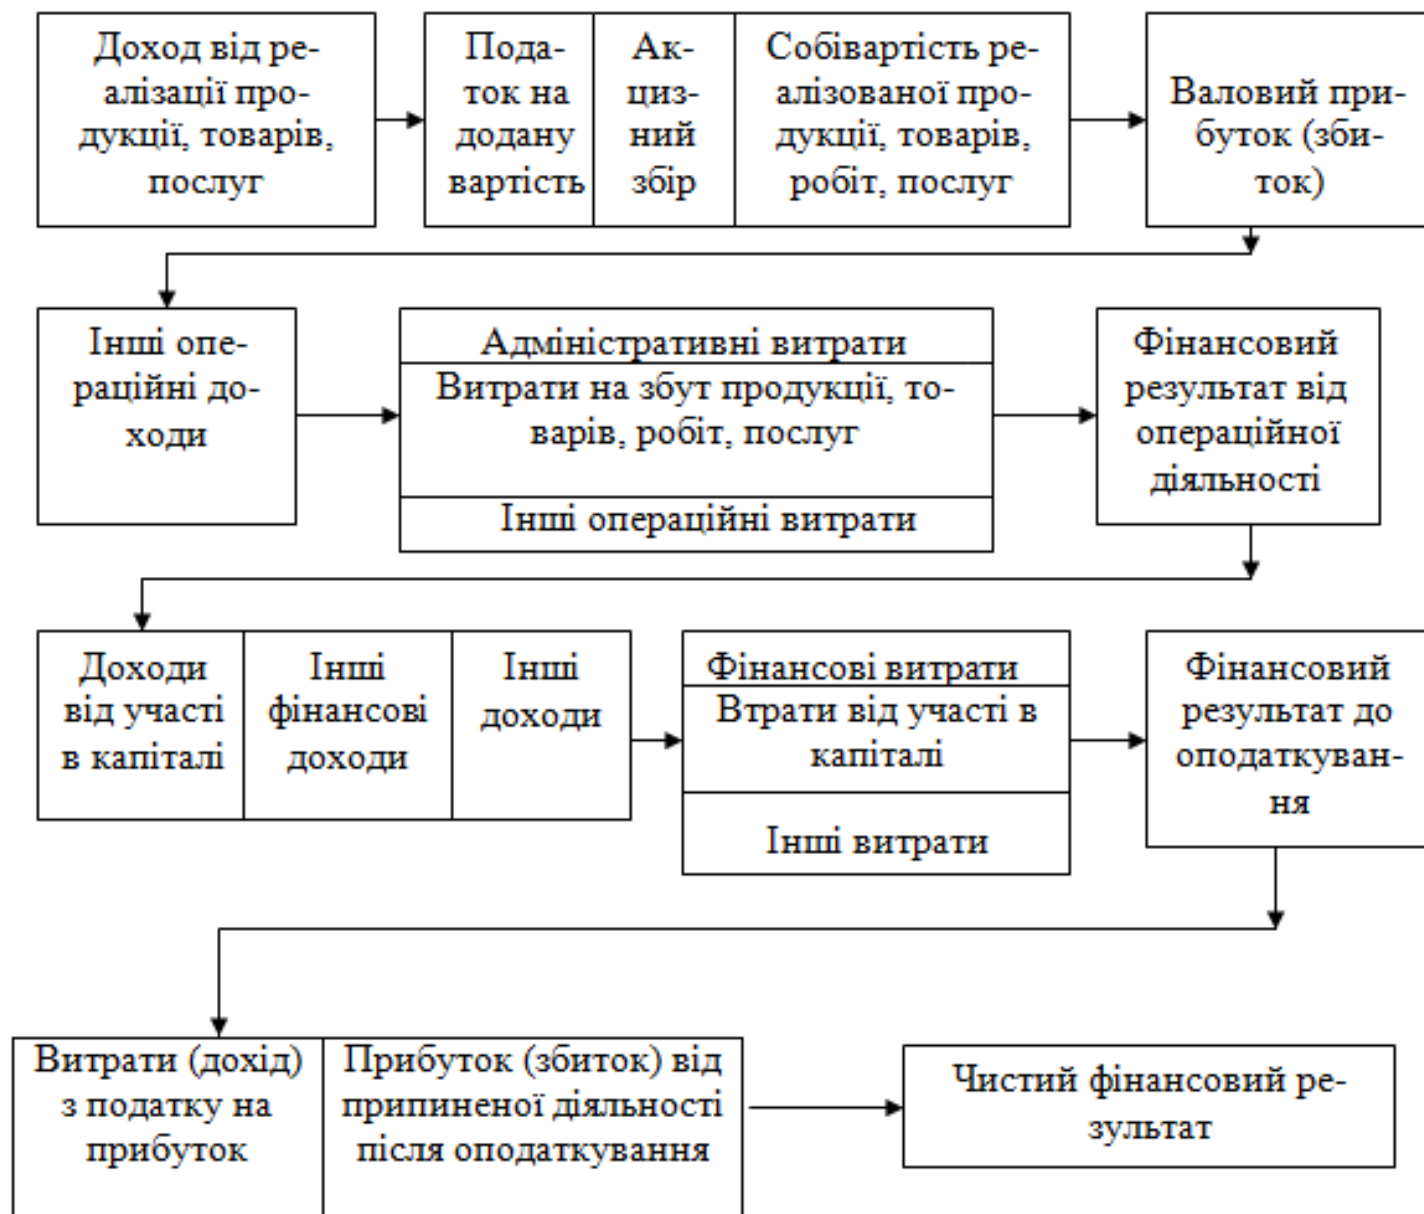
Доход від реалізації продукції, товарів, послуг

Податок на додану вартість

Акцизний збір

Собівартість реалізованої продукції, товарів, робіт, послуг

Валовий прибуток (збиток)

Інші операційні доходи

Адміністративні витрати

Витрати на збут продукції, товарів, робіт, послуг

Інші операційні витрати

Фінансовий результат від операційної діяльності

Доходи від участі в капіталі

Інші фінансові доходи

Інші доходи

Фінансові витрати

Втрати від участі в капіталі

Інші витрати

Фінансовий результат до оподаткування

Витрати (дохід) з податку на прибуток

Прибуток (збиток) від припиненої діяльності після оподаткування

Чистий фінансовий результат